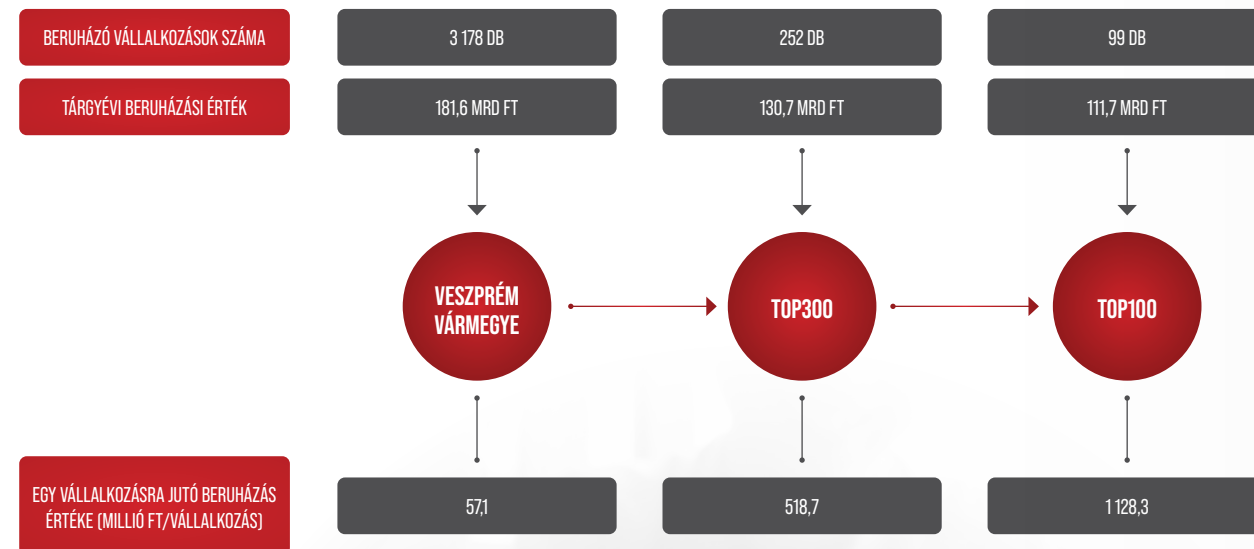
BERUHÁZÓ VÁLLALKOZÁSOK SZÁMA

3 178 DB

252 DB

99 DB

TÁRGYÉVI BERUHÁZÁSI ÉRTÉK

181,6 MRD FT

130,7 MRD FT

111,7 MRD FT

VESZPRÉM VÁRMEGYE

TOP300

TOP100

EGY VÁLLALKOZÁSRA JUTÓ BERUHÁZÁS ÉRTÉKE (MILLIÓ FT/VÁLLALKOZÁS)

57,1

518,7

1 128,3